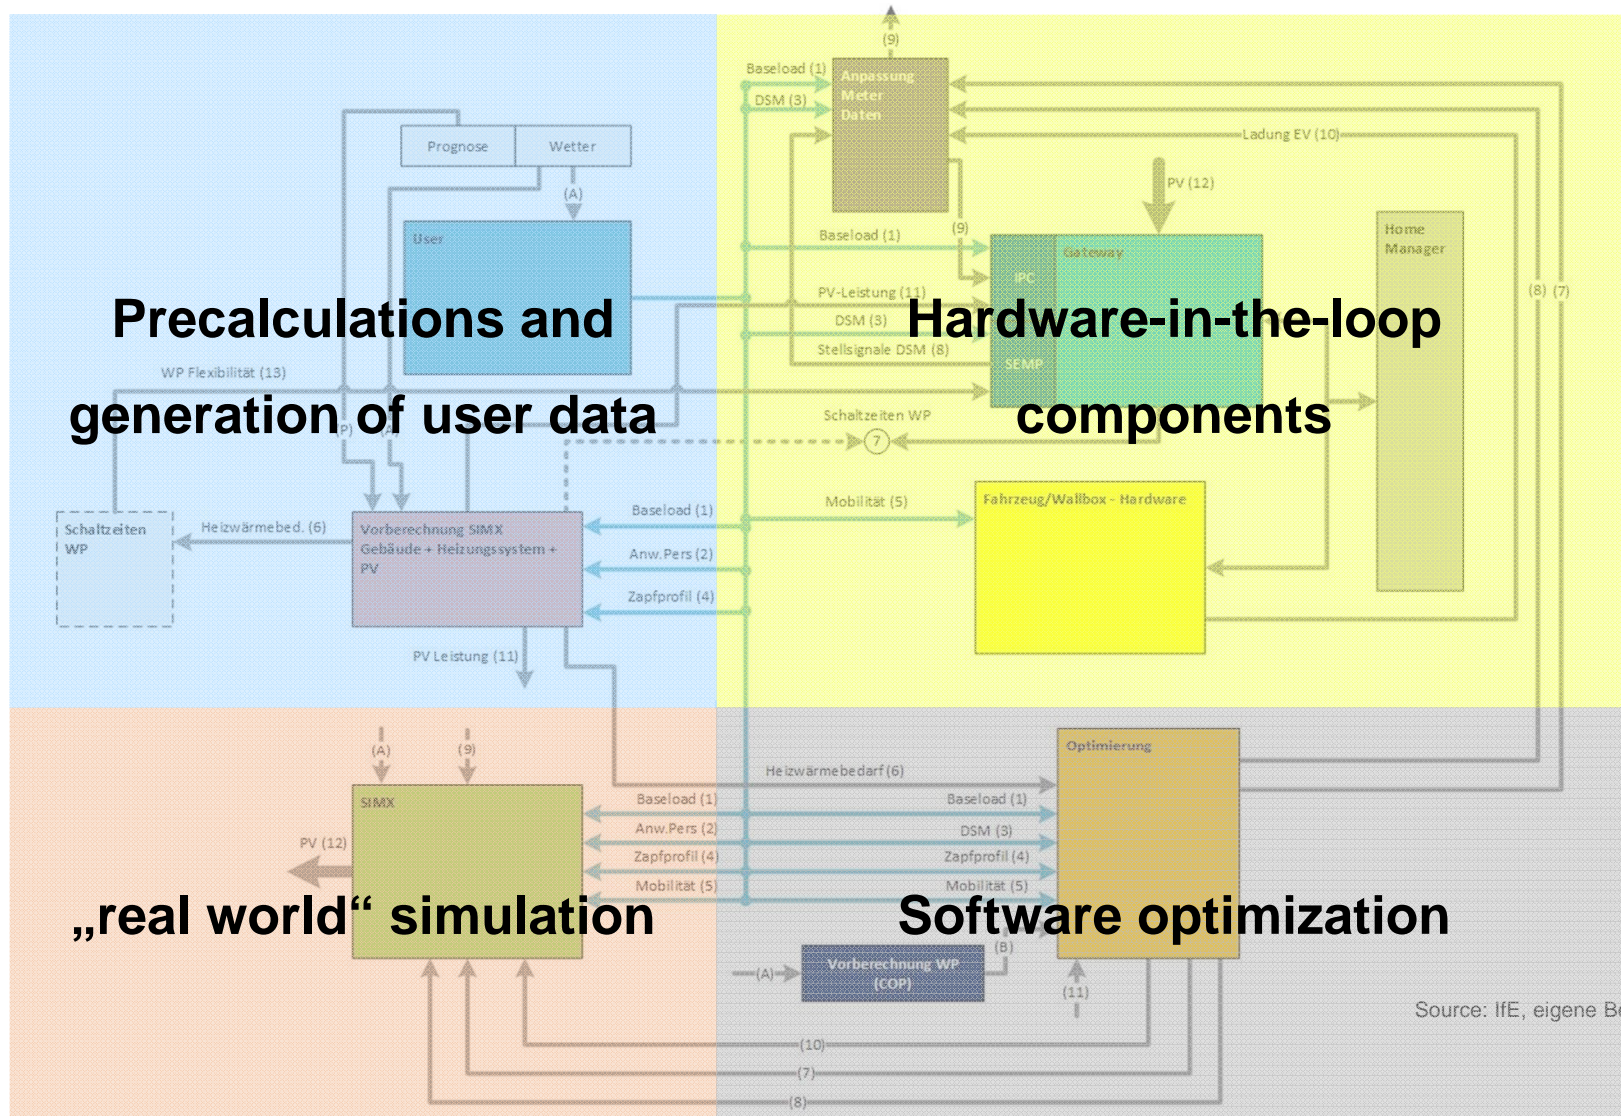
(9)

Baseload (1)

DSM (3)

Anpassung Meter Daten

Prognose

Wetter

Ladung EV (10)

(A)

PV (12)

User

Baseload (1)

(9)

Gateway

Home Manager

IPC

PV-Leistung (11)

(8) (7)

Precalculations and generation of user data

DSM (3)

Hardware-in-the-loop components

Stellsignale DSM (8)

SEMP

WP Flexibilität (13)

Schaltzeiten WP

7

(P)

(A)

Baseload (1)

Mobilität (5)

Fahrzeug/Wallbox - Hardware

Schaltzeiten WP

Heizwärmebed. (6)

Vorberechnung SIMX Gebäude + Heizungssystem + PV

Anw.Pers (2)

Zapfprofil (4)

PV Leistung (11)

Optimierung

(A)

(9)

Heizwärmebedarf (6)

SIMX

Baseload (1)

Baseload (1)

Anw.Pers (2)

DSM (3)

PV (12)

Zapfprofil (4)

Zapfprofil (4)

Mobilität (5)

Mobilität (5)

„real world“ simulation

Software optimization

(B)

(A)

Vorberechnung WP (COP)

(11)

Source: IfE, eigene B

(10)

(7)

(8)